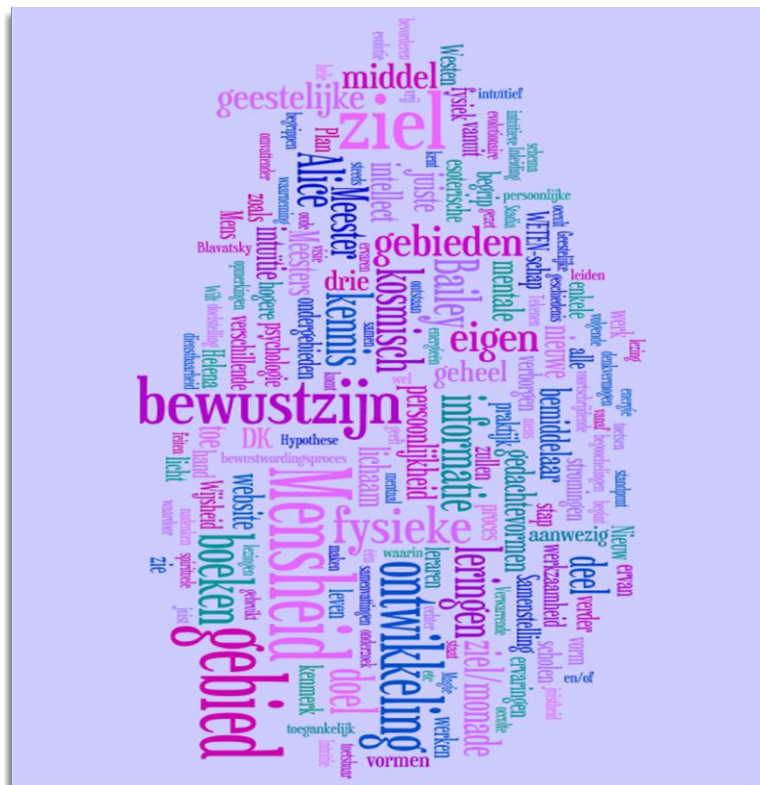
bewustzijn
Mensheid
gebied
ziel
ontwikkeling
fysieke
boeken
gebieden
eigen
Alice
Bailey
informatie
lering
middel
geestelijke
kosmisch
Meester
kennis
intellect
juiste
mentale
drie
intuïtie
hogere
psychologie
Meesters
persoonlijkheid
gedachtevormen
lichaam
deel
ziel/monade
doel
DK
Hypothese
website
Wijsheid
licht
toe
hand
Helena
Blavatsky
Mens
zoals
verschillende
onderzoeken
geheel
nieuwe
bemiddelaar
praktijk
vermogen
stromingen
aanwezig
stap
Samenstelling
werkzaamheid
ervaringen
scholen
vorm
verder
Nieuw
ervan
en/of
werken
vormen
toegankelijk
kenmerk
leren
leven
waarin
maken
proces
zullen
esoterische
begrip
persoonlijke
WETEN-schap
Westen
fysiek
vanuit
intuïtief
evolutionaire
intuïtieve
schema
Plan
steeds
alle
enkele
werk
zie
leiden
bewustwordingsproces
samenstellingen
onderzoek
evolutie
bevorderen
begrijpen
ontstaan
energieën
samen
kunt
wel
Wil
dienstbaarheid
spirituele
toetsbaar
intuïtie
staat
eenheid
gebruikt
leringen
ervaren
orde
Zowel
standpunt
energie
denkvermogen
tekenen
beschreven
Studie
geschiedenis
Geestelijke
ideeën
vaak
bewust
totaal
ziele
ieder
laatste
intuïtie
logische
vanzelf
zijn
omschreven
waarneming
bijdrage